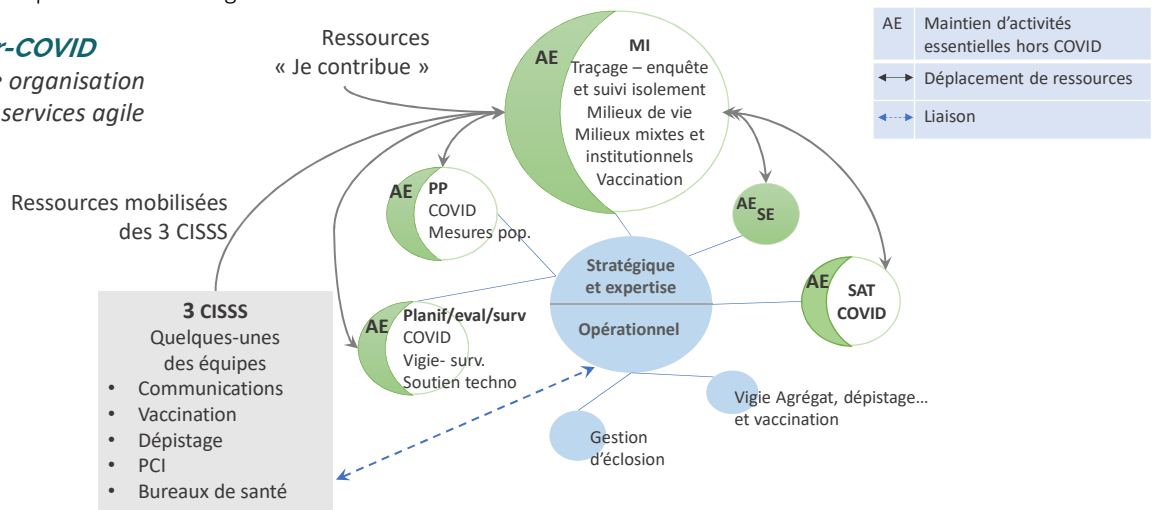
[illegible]-COVID
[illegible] organisation
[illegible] services agile

Ressources « Je contribue »

AE MI
Traçage – enquête et suivi isolement
Milieux de vie
Milieux mixtes et institutionnels
Vaccination

| AE | Maintien d'activités essentielles hors COVID |
|---|---|
| ↔ | Déplacement de ressources |
| ⇠⇢ | Liaison |

Ressources mobilisées des 3 CISSS

AE PP
COVID
Mesures pop.

AE SE

Stratégique et expertise
Opérationnel

AE SAT COVID

AE Planif/eval/surv
COVID
Vigie- surv.
Soutien techno

3 CISSS
Quelques-unes des équipes
• Communications
• Vaccination
• Dépistage
• PCI
• Bureaux de santé

Vigie Agrégat, dépistage… et vaccination

Gestion d'éclosion